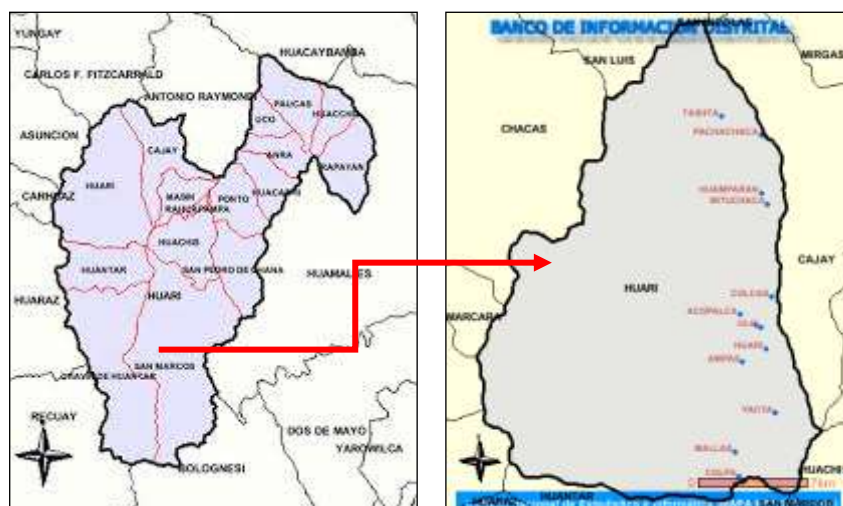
YUNGAY
HUACAYBAMBA
CARLOS F. FITZCARRALD
ANTONIO RAYMONDI
PAUCAS
UCO
HUACCHIS
ASUNCION
CAJAY
RAPAYAN
ANRA
HUARI
CANHUAZ
MASIN
RAHUAPAMPA
PONTO
HUACACHI
HUACHIS
HUANTAR
SAN PEDRO DE CHANA
HUAMALIES
HUARAZ
HUARI
SAN MARCOS
CHAVIN DE HUANTAR
RECUAY
DOS DE MAYO
YAROWILCA
BOLOGNESI

BANCO DE INFORMACION DISTRITAL
SAN LUIS
MIRGAS
CHACAS
TARATA
PACHACHACA
HUAMPARAN
MITUCHACA
CAJAY
HUARI
CULLASH
MARCARA
ACOPALCA
ASA
HUASE
ANPAS
YAUYA
MALLAS
COLPA
HUACHIS
HUARAZ
HUANTAR
SAN MARCOS
7km